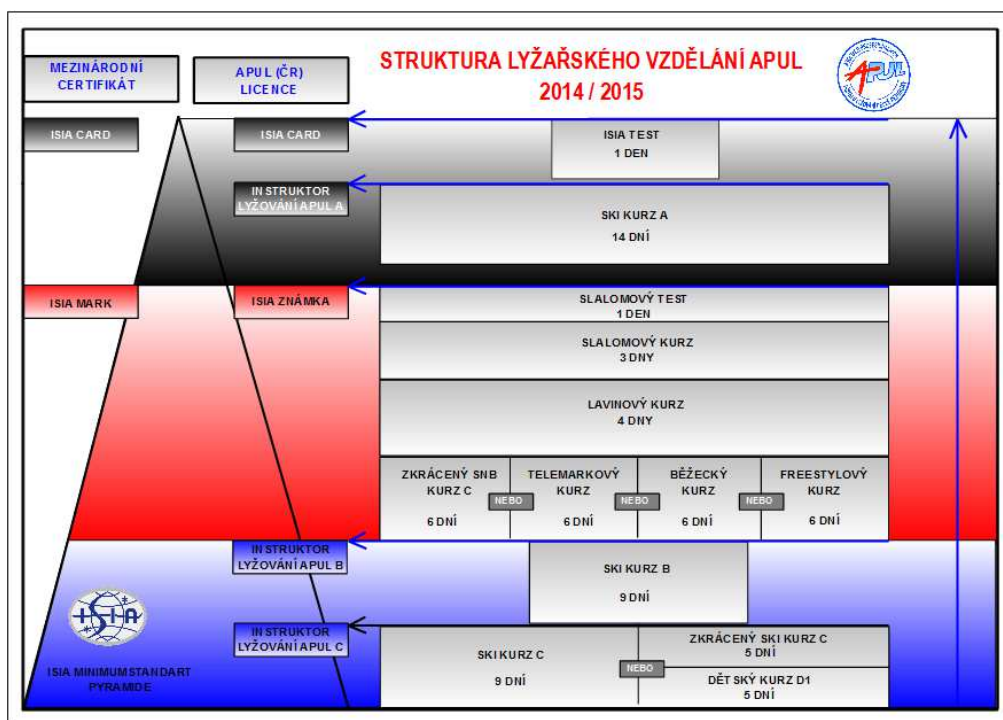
MEZINÁRODNÍ CERTIFIKÁT

APUL (ČR) LICENCE

STRUKTURA LYŽAŘSKÉHO VZDĚLÁNÍ APUL
2014 / 2015

APUL

ISIA CARD

ISIA CARD

ISIA TEST
1 DEN

INSTRUKTOR LYŽOVÁNÍ APUL A

SKI KURZ A
14 DNÍ

ISIA MARK

ISIA ZNÁMKA

SLALOMOVÝ TEST
1 DEN

SLALOMOVÝ KURZ
3 DNY

LAVINOVÝ KURZ
4 DNY

ZKRÁCENÝ SNB KURZ C
6 DNÍ

NEBO

TELEMARKOVÝ KURZ
6 DNÍ

NEBO

BĚŽECKÝ KURZ
6 DNÍ

NEBO

FREESTYLOVÝ KURZ
6 DNÍ

INSTRUKTOR LYŽOVÁNÍ APUL B

SKI KURZ B
9 DNÍ

ISIA

INSTRUKTOR LYŽOVÁNÍ APUL C

SKI KURZ C
9 DNÍ

NEBO

ZKRÁCENÝ SKI KURZ C
5 DNÍ

DĚTSKÝ KURZ D1
5 DNÍ

ISIA MINIMUMSTANDART PYRAMIDE